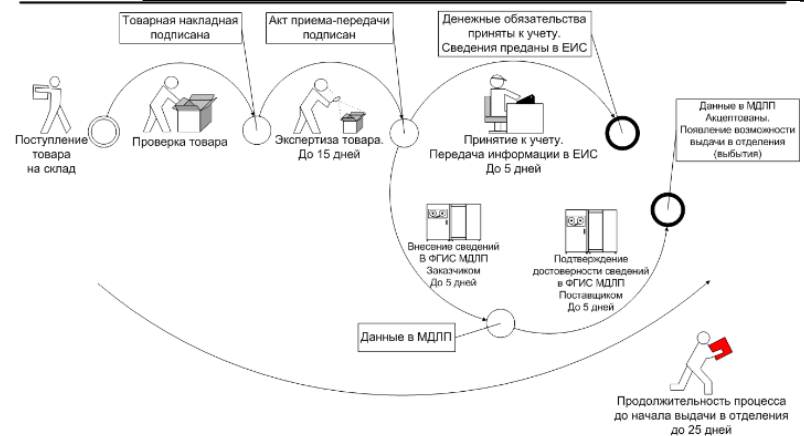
Товарная накладная подписана

Акт приема-передачи подписан

Денежные обязательства приняты к учету. Сведения преданы в ЕИС

Поступление товара на склад

Проверка товара

Экспертиза товара. До 15 дней

Принятие к учету. Передача информации в ЕИС До 5 дней

Данные в МДЛП Акцептованы. Появление возможности выдачи в отделения (выбытия)

Внесение сведений В ФГИС МДЛП Заказчиком До 5 дней

Подтверждение достоверности сведений в ФГИС МДЛП Поставщиком До 5 дней

Данные в МДЛП

Продолжительность процесса до начала выдачи в отделения до 25 дней